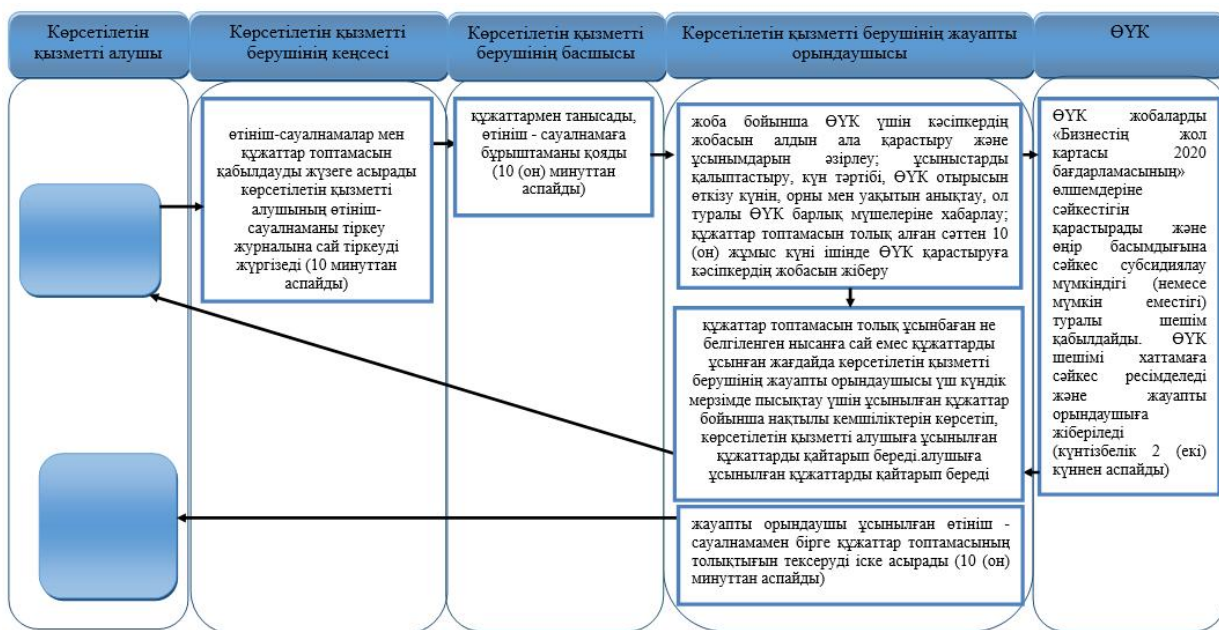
Көрсетілетін қызметті алушы

Көрсетілетін қызметті берушінің кеңсесі

Көрсетілетін қызметті берушінің басшысы

Көрсетілетін қызметті берушінің жауапты орындаушысы

ӨҮК

өтініш-сауалнамалар мен құжаттар топтамасын қабылдауды жүзеге асырады көрсетілетін қызметті алушының өтініш-сауалнаманы тіркеу журналына сай тіркеуді жүргізеді (10 минуттан аспайды)

құжаттармен танысады, өтініш - сауалнамаға бұрыштаманы қояды (10 (он) минуттан аспайды)

жоба бойынша ӨҮК үшін кәсіпкердің жобасын алдын ала қарастыру және ұсынымдарын әзірлеу; ұсыныстарды қалыптастыру, күн тәртібі, ӨҮК отырысын өткізу күнін, орны мен уақытын анықтау, ол туралы ӨҮК барлық мүшелеріне хабарлау; құжаттар топтамасын толық алған сәттен 10 (он) жұмыс күні ішінде ӨҮК қарастыруға кәсіпкердің жобасын жіберу

ӨҮК жобаларды «Бизнестің жол картасы 2020 бағдарламасының» өлшемдеріне сәйкестігін қарастырады және өңір басымдығына сәйкес субсидиялау мүмкіндігі (немесе мүмкін еместігі) туралы шешім қабылдайды. ӨҮК шешімі хаттамаға сәйкес ресімделеді және жауапты орындаушыға жіберіледі (күнтізбелік 2 (екі) күннен аспайды)

құжаттар топтамасын толық ұсынбаған не белгіленген нысанға сай емес құжаттарды ұсынған жағдайда көрсетілетін қызметті берушінің жауапты орындаушысы үш күндік мерзімде пысықтау үшін ұсынылған құжаттар бойынша нақтылы кемшіліктерін көрсетіп, көрсетілетін қызметті алушыға ұсынылған құжаттарды қайтарып береді.алушыға ұсынылған құжаттарды қайтарып береді

жауапты орындаушы ұсынылған өтініш - сауалнамамен бірге құжаттар топтамасының толықтығын тексеруді іске асырады (10 (он) минуттан аспайды)